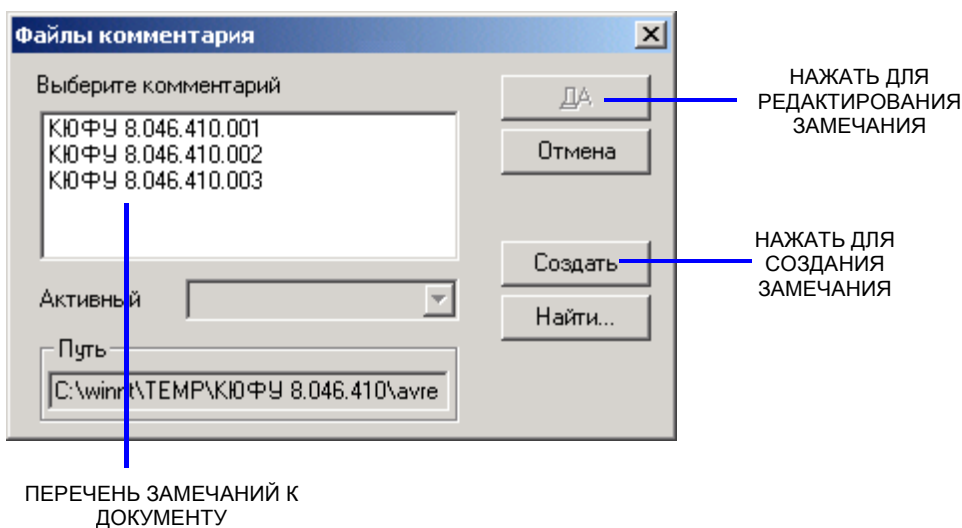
Файлы комментария

Выберите комментарий

КЮФУ 8.046.410.001
КЮФУ 8.046.410.002
КЮФУ 8.046.410.003

ДА

Отмена

Создать

Найти...

Активный

Путь

C:\winnt\TEMP\КЮФУ 8.046.410\avre

НАЖАТЬ ДЛЯ РЕДАКТИРОВАНИЯ ЗАМЕЧАНИЯ

НАЖАТЬ ДЛЯ СОЗДАНИЯ ЗАМЕЧАНИЯ

ПЕРЕЧЕНЬ ЗАМЕЧАНИЙ К ДОКУМЕНТУ